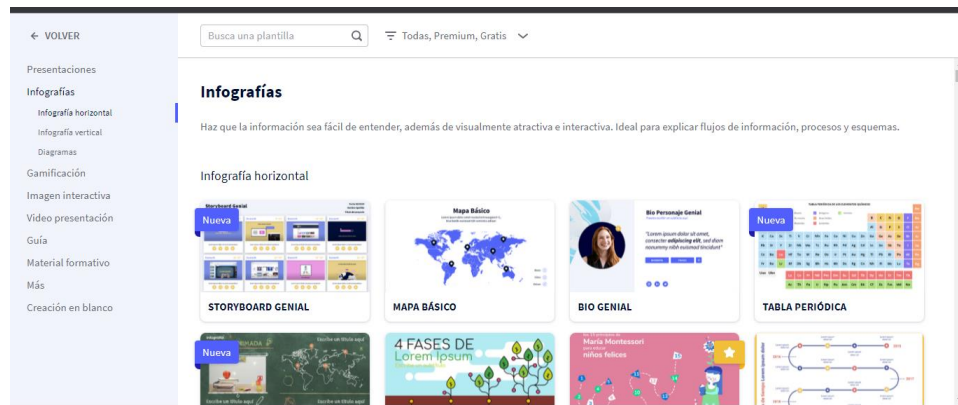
← VOLVER

Presentaciones
Infografías
Infografía horizontal
Infografía vertical
Diagramas
Gamificación
Imagen interactiva
Video presentación
Guía
Material formativo
Más
Creación en blanco

Busca una plantilla

Todas, Premium, Gratis

Infografías

Haz que la información sea fácil de entender, además de visualmente atractiva e interactiva. Ideal para explicar flujos de información, procesos y esquemas.

Infografía horizontal

Nueva
Storyboard Genial

STORYBOARD GENIAL

Mapa Básico

MAPA BÁSICO

Bio Personaje Genial
"Lorem ipsum dolor sit amet, consectetur adipiscing elit, sed diam nonummy nibh euismod tincidunt"

BIO GENIAL

Nueva

TABLA PERIÓDICA

Nueva
Infografía
Escribe un título aquí

4 FASES DE
Lorem Ipsum

María Montessori
niños felices